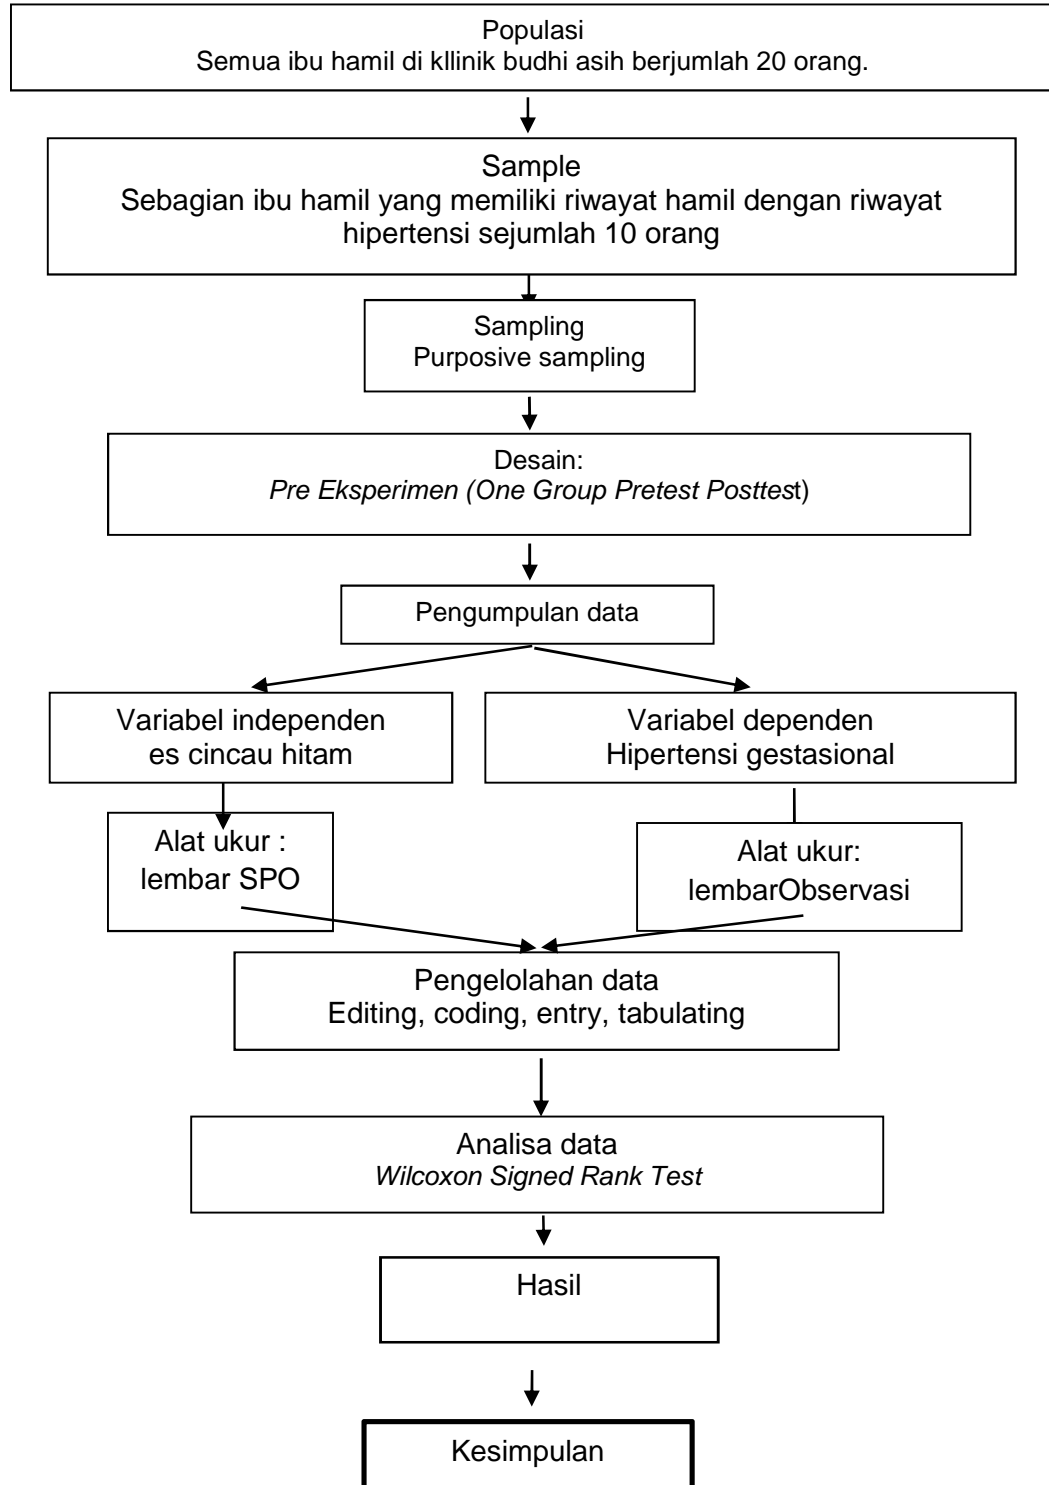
Populasi
Semua ibu hamil di kllinik budhi asih berjumlah 20 orang.

Sample
Sebagian ibu hamil yang memiliki riwayat hamil dengan riwayat hipertensi sejumlah 10 orang

Sampling
Purposive sampling

Desain:
*Pre Eksperimen (One Group Pretest Posttes*t)

Pengumpulan data

Variabel independen
es cincau hitam

Variabel dependen
Hipertensi gestasional

Alat ukur :
lembar SPO

Alat ukur:
lembarObservasi

Pengelolahan data
Editing, coding, entry, tabulating

Analisa data
*Wilcoxon Signed Rank Test*

Hasil

Kesimpulan